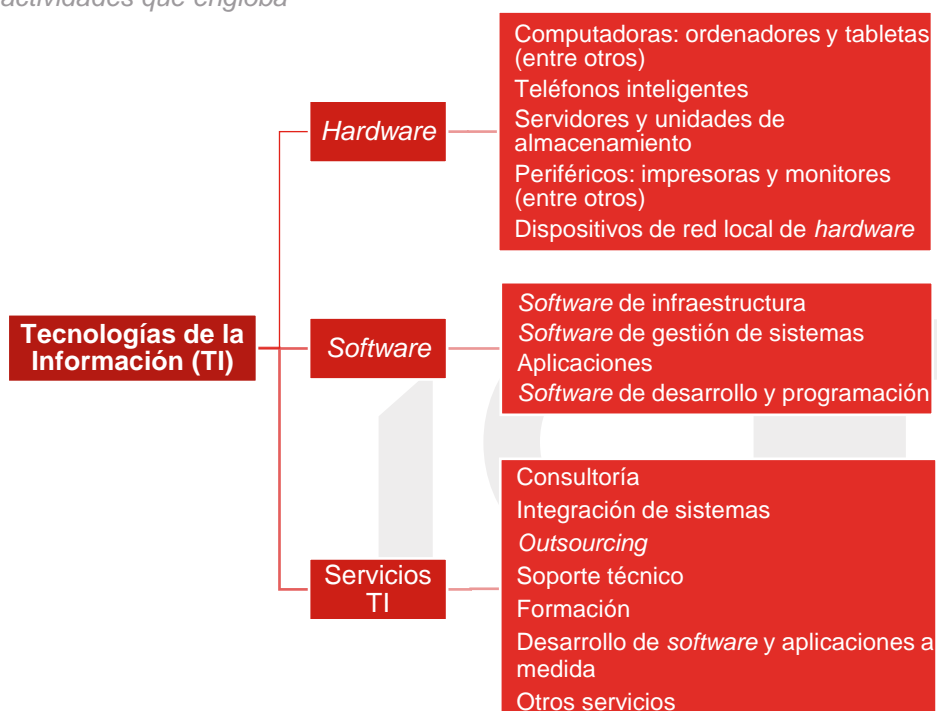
actividades que engloba

Tecnologías de la Información (TI)

Hardware

Computadoras: ordenadores y tabletas (entre otros)
Teléfonos inteligentes
Servidores y unidades de almacenamiento
Periféricos: impresoras y monitores (entre otros)
Dispositivos de red local de hardware

Software

Software de infraestructura
Software de gestión de sistemas
Aplicaciones
Software de desarrollo y programación

Servicios TI

Consultoría
Integración de sistemas
Outsourcing
Soporte técnico
Formación
Desarrollo de software y aplicaciones a medida
Otros servicios